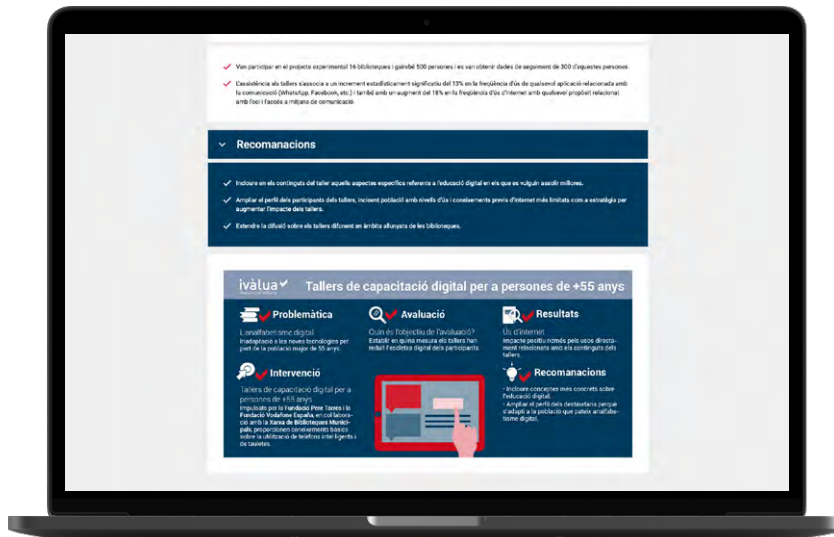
Van participar en el projecte experimental 16 biblioteques i gairebé 500 persones i es van obtenir dades de seguiment de 300 d'aquestes persones.

L'assistència als tallers s'associa a un increment estadísticament significatiu del 13% en la freqüència d'ús de qualsevol aplicació relacionada amb la comunicació (WhatsApp, Facebook, etc.) i també amb un augment del 18% en la freqüència d'ús d'internet amb qualsevol propòsit relacional amb l'oci i l'accés a mitjans de comunicació.

Recomanacions

Incloure en els continguts del taller aquells aspectes específics referents a l'educació digital en els que es vulguin assolir millores.

Ampliar el perfil dels participants dels tallers, incloent població amb nivells d'ús i coneixements previs d'internet més limitats com a estratègia per augmentar l'impacte dels tallers.

Estendre la difusió sobre els tallers difonent en àmbits allunyats de les biblioteques.

ivàlua

Tallers de capacitació digital per a persones de +55 anys

Problemàtica
L'analfabetisme digital
Inadaptació a les noves tecnologies per part de la població major de 55 anys.

Avaluació
Quin és l'objectiu de l'avaluació?
Establir en quina mesura els tallers han reduït l'escletxa digital dels participants.

Resultats
Ús d'internet
Impacte positiu només pels usos directament relacionats amb els continguts dels tallers.

Intervenció
Tallers de capacitació digital per a persones de +55 anys
Impulsats per la Fundació Pere Tarrés i la Fundació Vodafone España, en col·laboració amb la Xarxa de Biblioteques Municipals, proporcionen coneixements bàsics sobre la utilització de telèfons intel·ligents i de tauletes.

Recomanacions
- Incloure conceptes més concrets sobre l'educació digital.
- Ampliar el perfil dels destinataris perquè s'adapti a la població que pateix analfabetisme digital.